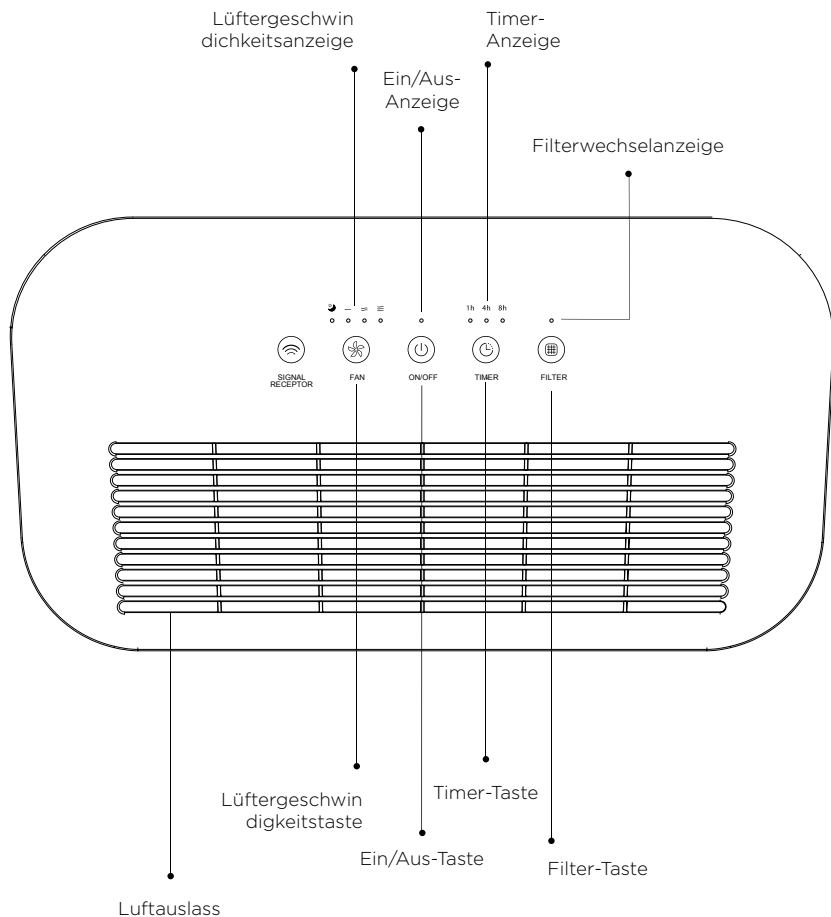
Lüftergeschwin dichkeitsanzeige

Timer-Anzeige

Ein/Aus-Anzeige

Filterwechselanzeige

1h 4h 8h

SIGNAL RECEPTOR

FAN

ON/OFF

TIMER

FILTER

Lüftergeschwin digkeitstaste

Timer-Taste

Ein/Aus-Taste

Filter-Taste

Luftauslass